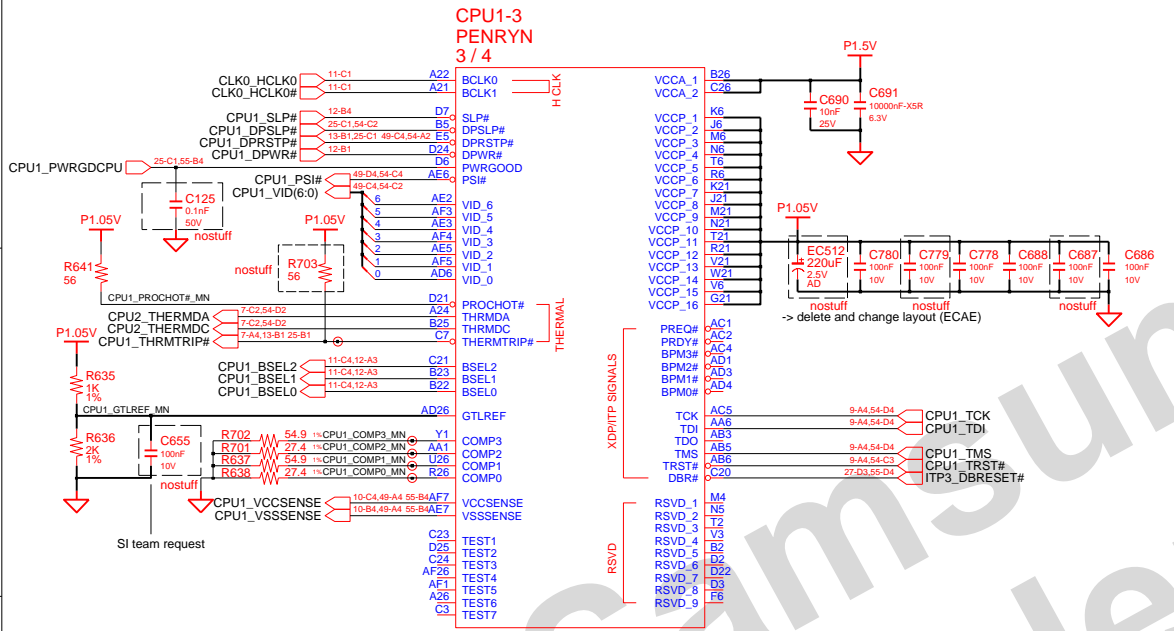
CPU1-3
PENRYN
3 / 4

CLK0_HCLK0 11-C1 A22 BCLK0
CLK0_HCLK0# 11-C1 A21 BCLK1
HCLK

CPU1_SLP# 12-B4 D7 SLP#
CPU1_DPSLP# 25-C1,54-C2 B5 DPSLP#
CPU1_DPRSTP# 13-B1,25-C1 49-C4,54-A2 E5 DPRSTP#
CPU1_DPWR# 12-B1 D24 DPWR#
CPU1_PWRGDCPU 25-C1,55-B4 D6 PWRGOOD
CPU1_PSI# 49-D4,54-C4 AE6 PSI#
CPU1_VID(6:0) 49-C4,54-C2
6 AE2 VID_6
5 AF3 VID_5
4 AE3 VID_4
3 AF4 VID_3
2 AE5 VID_2
1 AF5 VID_1
0 AD6 VID_0

C125 0.1nF 50V nostuff
P1.05V
R641 56
P1.05V
R703 56 nostuff
CPU1_PROCHOT#_MN D21 PROCHOT#
CPU2_THERMDA 7-C2,54-D2 A24 THRMDA
CPU2_THERMDC 7-C2,54-D2 B25 THRMDC
CPU1_THRMTRIP# 7-A4,13-B1 25-B1 C7 THERMTRIP#
THERMAL

P1.05V
CPU1_BSEL2 11-C4,12-A3 C21 BSEL2
CPU1_BSEL1 11-C4,12-A3 B23 BSEL1
CPU1_BSEL0 11-C4,12-A3 B22 BSEL0
R635 1K 1%
CPU1_GTLREF_MN AD26 GTLREF
R636 2K 1%
C655 100nF 10V nostuff
R702 54.9 1% CPU1_COMP3_MN Y1 COMP3
R701 27.4 1% CPU1_COMP2_MN AA1 COMP2
R637 54.9 1% CPU1_COMP1_MN U26 COMP1
R638 27.4 1% CPU1_COMP0_MN R26 COMP0
CPU1_VCCSENSE 10-C4,49-A4 55-B4 AF7 VCCSENSE
CPU1_VSSSENSE 10-B4,49-A4 55-B4 AE7 VSSSENSE
SI team request

C23 TEST1
D25 TEST2
C24 TEST3
AF26 TEST4
AF1 TEST5
A26 TEST6
C3 TEST7

VCCA_1 B26
VCCA_2 C26
P1.5V
C690 10nF 25V
C691 10000nF-X5R 6.3V

VCCP_1 K6
VCCP_2 J6
VCCP_3 M6
VCCP_4 N6
VCCP_5 T6
VCCP_6 R6
VCCP_7 K21
VCCP_8 J21
VCCP_9 M21
VCCP_10 N21
VCCP_11 T21
VCCP_12 R21
VCCP_13 V21
VCCP_14 W21
VCCP_15 V6
VCCP_16 G21

P1.05V
EC512 220uF 2.5V AD nostuff
C780 100nF 10V
C779 100nF 10V nostuff
C778 100nF 10V
C688 100nF 10V
C687 100nF 10V nostuff
C686 100nF 10V
-> delete and change layout (ECAE)

XDP/ITP SIGNALS
PREQ# AC1
PRDY# AC2
BPM3# AC4
BPM2# AD1
BPM1# AD3
BPM0# AD4
TCK AC5 9-A4,54-D4 CPU1_TCK
TDI AA6 9-A4,54-D4 CPU1_TDI
TDO AB3
TMS AB5 9-A4,54-D4 CPU1_TMS
TRST# AB6 9-A4,54-C3 CPU1_TRST#
DBR# C20 27-D3,55-D4 ITP3_DBRESET#

RSVD
RSVD_1 M4
RSVD_2 N5
RSVD_3 T2
RSVD_4 V3
RSVD_5 B2
RSVD_6 D2
RSVD_7 D22
RSVD_8 D3
RSVD_9 F6